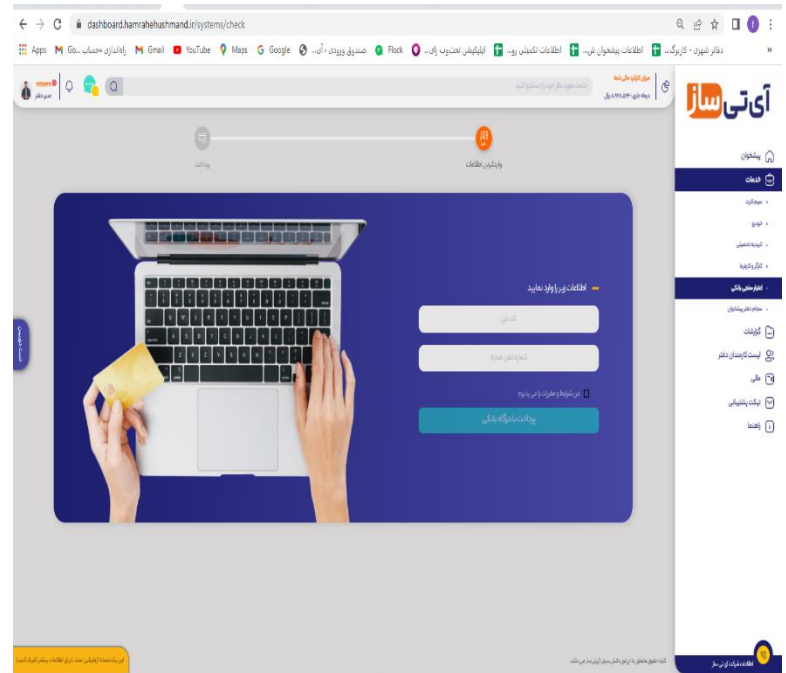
dashboard.hamrahehushmand.ir/systems/check

Apps Gmail YouTube Maps Google Go... راه‌اندازی حساب... صندوق ورودی - آی... Flock اپلیکیشن تحت وب رای... اطلاعات تکمیلی رو... اطلاعات پیشخوان ش... دفاتر شهری - کاربرگ...

آی‌تی‌ساز

پیشخوان
خدمات
سیم‌کارت
خودرو
کمک‌هزینه تحصیلی
کارگزار بانکی
اطلاعات حساب بانکی
سامانه دفتر پیشخوان
گزارشات
لیست کارمندان دفتر
مالی
تیکت پشتیبانی
راهنما

مدیر دفتر

پرداخت
وارد کردن اطلاعات

اطلاعات زیر را وارد نمایید
کد ملی
شماره تلفن همراه
من شرایط و مقررات را می‌پذیرم
پرداخت با درگاه بانکی

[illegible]